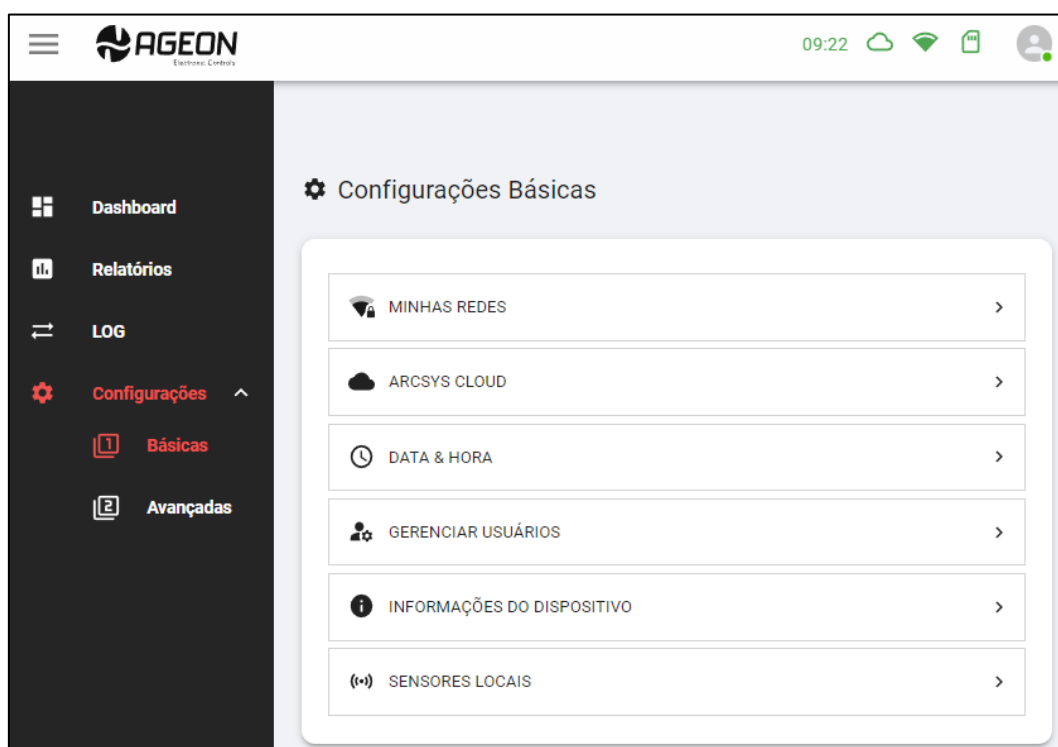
AGEON
Electronic Controls

09:22

Dashboard
Relatórios
LOG
Configurações
Básicas
Avançadas

Configurações Básicas

MINHAS REDES
ARCSYS CLOUD
DATA & HORA
GERENCIAR USUÁRIOS
INFORMAÇÕES DO DISPOSITIVO
SENSORES LOCAIS